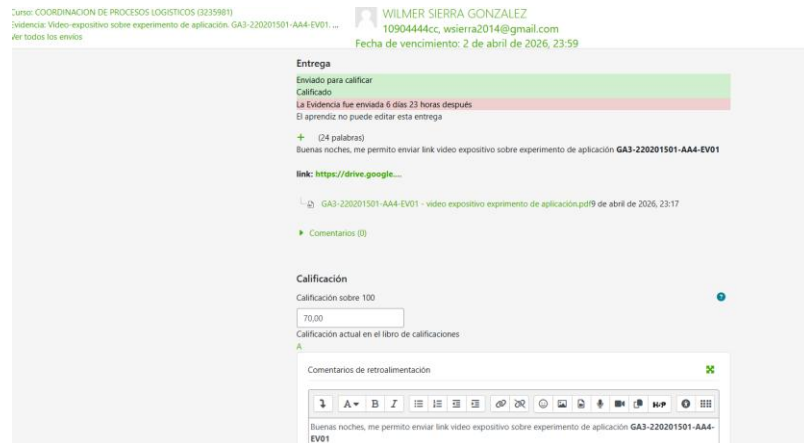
Curso: COORDINACION DE PROCESOS LOGISTICOS (3235981)
Evidencia: Video-expositivo sobre experimento de aplicación. GA3-220201501-AA4-EV01. ...
Ver todos los envíos

WILMER SIERRA GONZALEZ
10904444cc, wsierra2014@gmail.com
Fecha de vencimiento: 2 de abril de 2026, 23:59

Entrega

Enviado para calificar
Calificado
La Evidencia fue enviada 6 días 23 horas después
El aprendiz no puede editar esta entrega

+ (24 palabras)
Buenas noches, me permito enviar link video expositivo sobre experimento de aplicación **GA3-220201501-AA4-EV01**

**link: https://drive.google....**

GA3-220201501-AA4-EV01 - video expositivo exprimento de aplicación.pdf9 de abril de 2026, 23:17

Comentarios (0)

Calificación

Calificación sobre 100

70,00

Calificación actual en el libro de calificaciones
A

Comentarios de retroalimentación

Buenas noches, me permito enviar link video expositivo sobre experimento de aplicación **GA3-220201501-AA4-EV01**